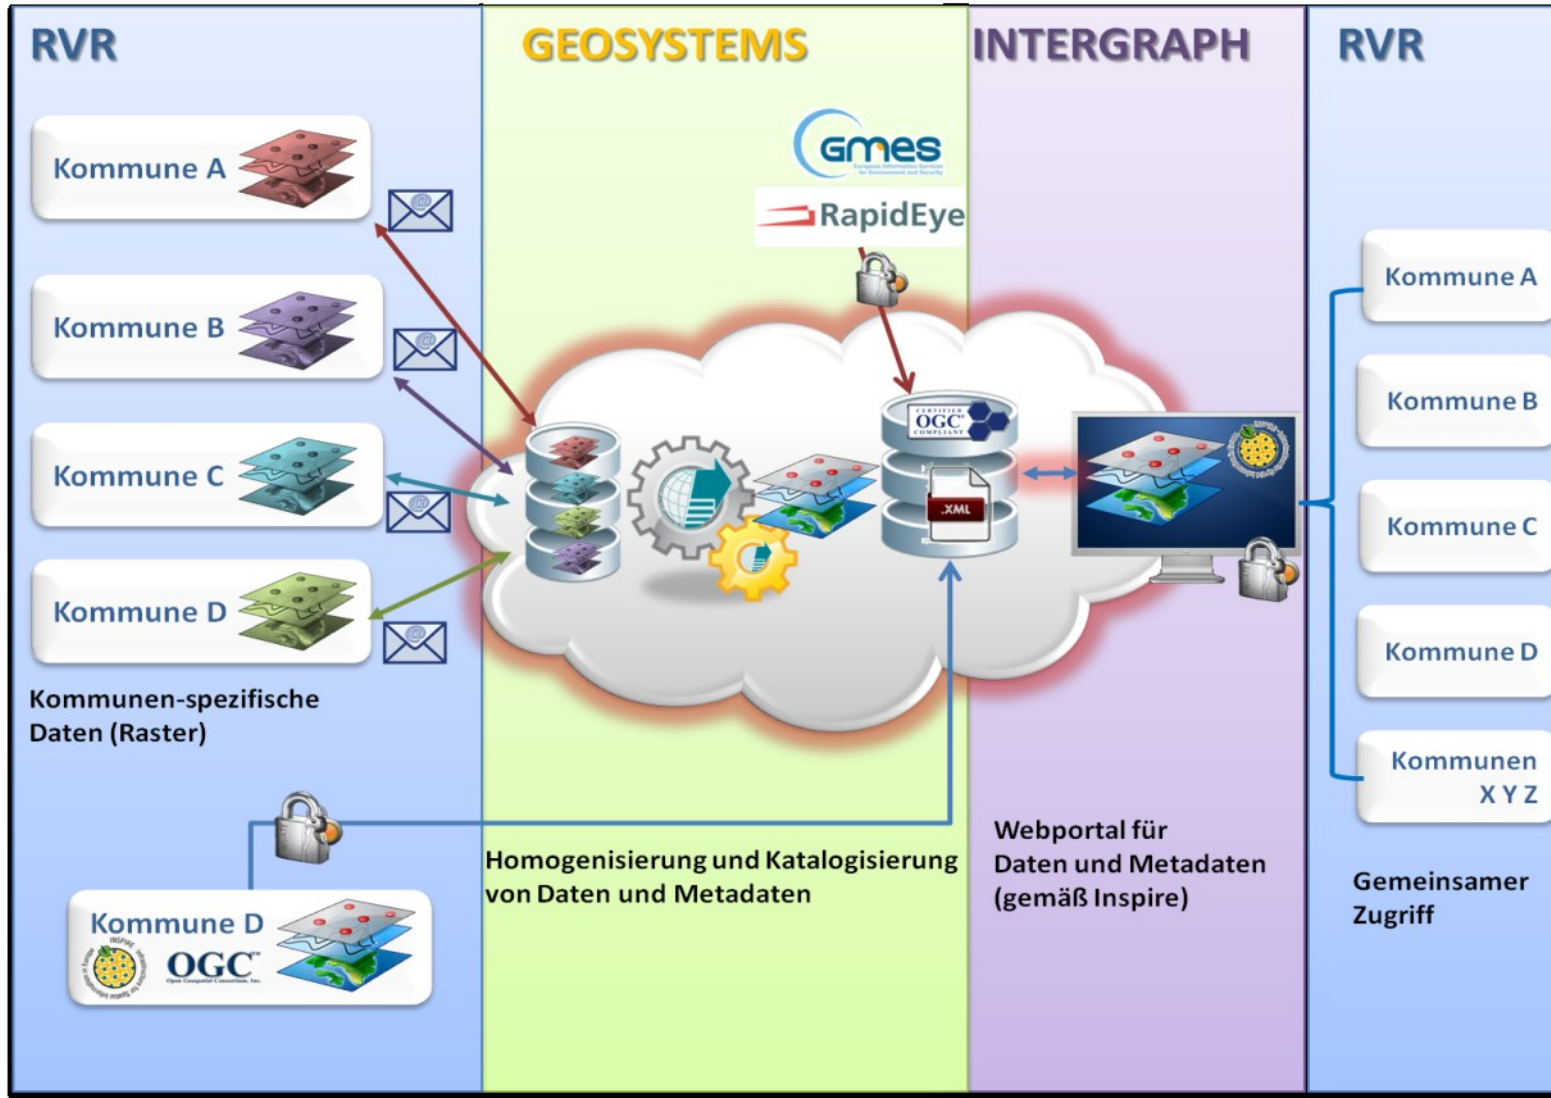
RVR

GEOSYSTEMS

INTERGRAPH

RVR

GMES

RapidEye

Kommune A

Kommune B

Kommune C

Kommune D

Kommunen-spezifische Daten (Raster)

OGC

.XML

Kommune A

Kommune B

Kommune C

Kommune D

Kommunen XYZ

Kommune D

OGC

Homogenisierung und Katalogisierung von Daten und Metadaten

Webportal für Daten und Metadaten (gemäß Inspire)

Gemeinsamer Zugriff